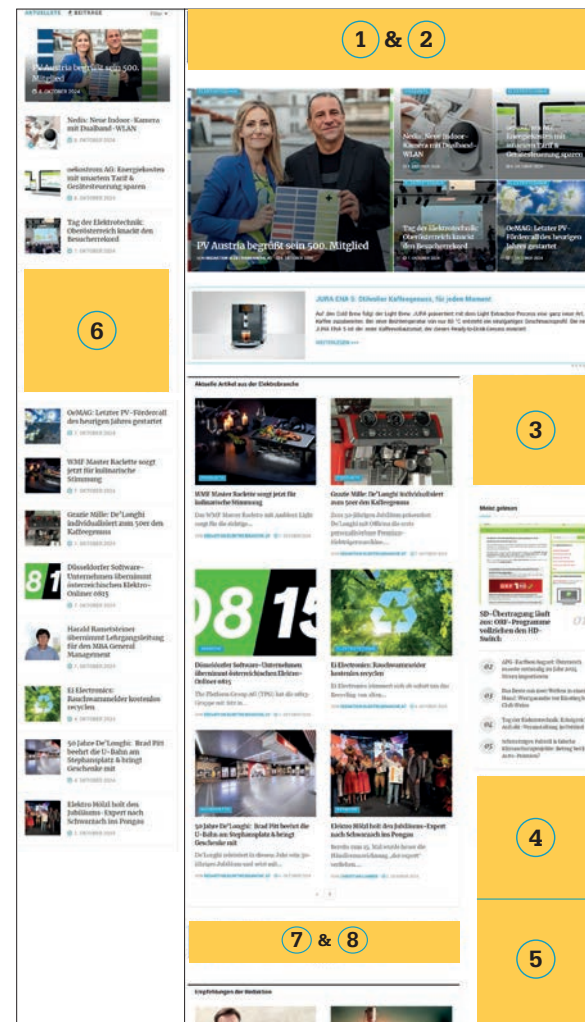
AKTUELLSTE BEITRÄGE Filter

PV Austria begrüßt sein 500. Mitglied
8. OKTOBER 2024

Nedis: Neue Indoor-Kamera mit Dualband-WLAN
8. OKTOBER 2024

oekostrom AG: Energiekosten mit smartem Tarif & Gerätesteuerung sparen
8. OKTOBER 2024

Tag der Elektrotechnik: Oberösterreich knackt den Besucherrekord
7. OKTOBER 2024

6

OeMAG: Letzter PV-Fördercall des heurigen Jahres gestartet
7. OKTOBER 2024

WMF Master Raclette sorgt jetzt für kulinarische Stimmung
7. OKTOBER 2024

Gezeit Mille: De'Longhi individualisiert zum 50er den Kaffeegenuss
7. OKTOBER 2024

Düsseldorfer Software-Unternehmen übernimmt österreichisches Elektro-Online 0815
7. OKTOBER 2024

Harald Rametsteiner übernimmt Lehrgangsleitung für den MBA General Management

Ei Electronics: Rauchwarnmelder kostenlos recyclen

50 Jahre De'Longhi: Brad Pitt beehrt die U-Bahn am Stephansplatz & bringt Geschenke mit
4. OKTOBER 2024

Elektro Hölzl holt den Jubiläums-Expert nach Schwarzach ins Pongau

1 & 2

PV Austria begrüßt sein 500. Mitglied

Nedis: Neue Indoor-Kamera mit Dualband-WLAN

oekostrom AG: Energiekosten mit smartem Tarif & Gerätesteuerung sparen

Tag der Elektrotechnik: Oberösterreich knackt den Besucherrekord

OeMAG: Letzter PV-Fördercall des heurigen Jahres gestartet

JURA ENA 5: Stilvoller Kaffeegenuss, für jeden Moment

WEITERLESEN >>>

Aktuelle Artikel aus der Elektrobranche

WMF Master Raclette sorgt jetzt für kulinarische Stimmung

Gezeit Mille: De'Longhi individualisiert zum 50er den Kaffeegenuss

Düsseldorfer Software-Unternehmen übernimmt österreichisches Elektro-Online 0815

Ei Electronics: Rauchwarnmelder kostenlos recyclen

50 Jahre De'Longhi: Brad Pitt beehrt die U-Bahn am Stephansplatz & bringt Geschenke mit

Elektro Hölzl holt den Jubiläums-Expert nach Schwarzach ins Pongau

3

Meist gelesen

SD-Übertragung läuft aus: ORF-Programme vollziehen den HD-Switch

02
03
04
05

4

5

7 & 8

Empfehlungen der Redaktion